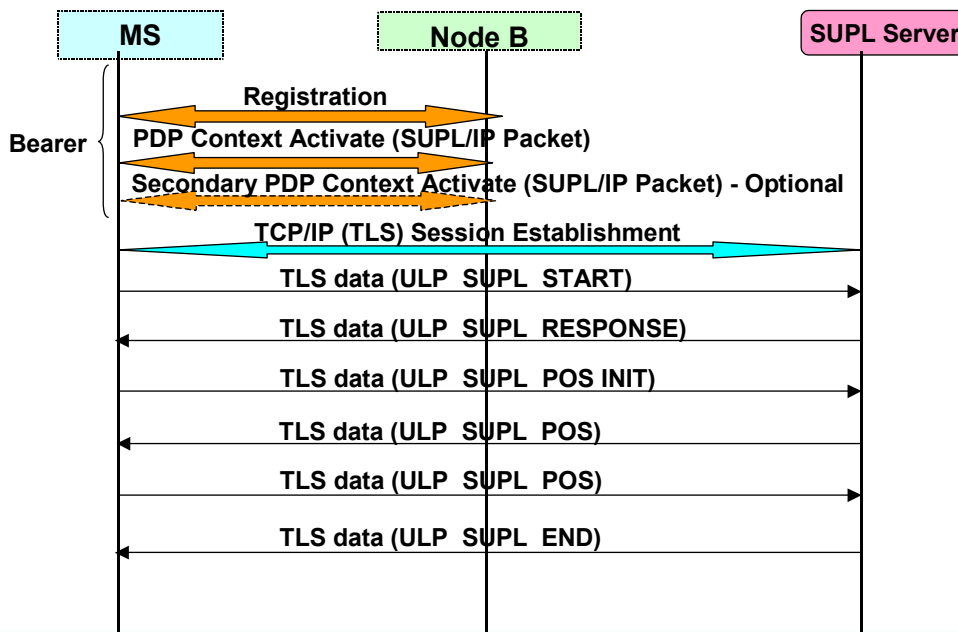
MS

Node B

SUPL Server

Bearer

Registration

PDP Context Activate (SUPL/IP Packet)

Secondary PDP Context Activate (SUPL/IP Packet) - Optional

TCP/IP (TLS) Session Establishment

TLS data (ULP SUPL START)

TLS data (ULP SUPL RESPONSE)

TLS data (ULP SUPL POS INIT)

TLS data (ULP SUPL POS)

TLS data (ULP SUPL POS)

TLS data (ULP SUPL END)